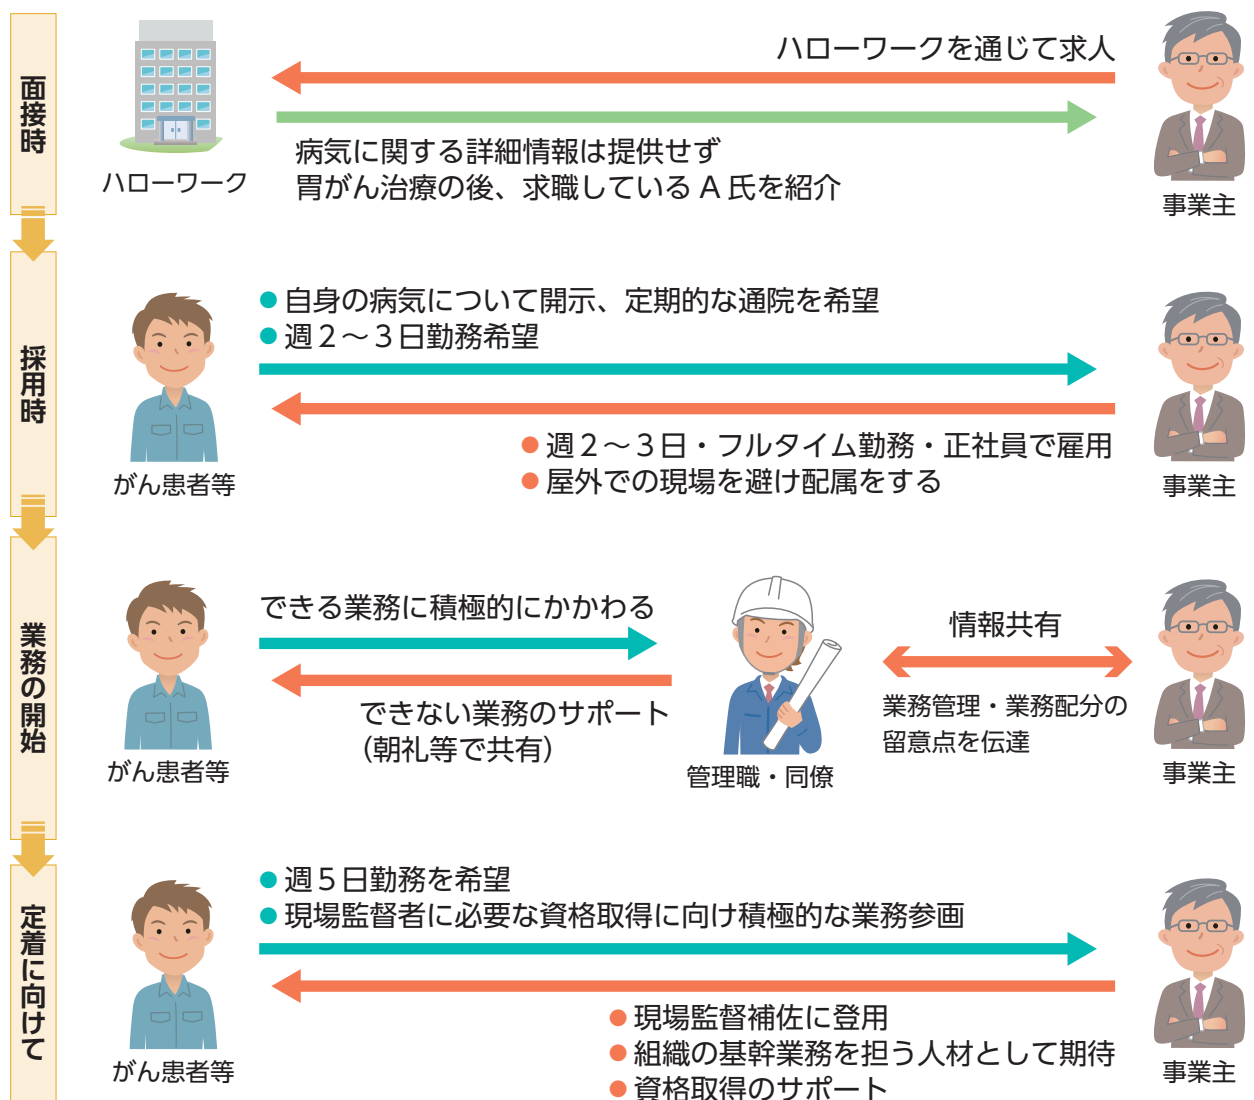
面接時

ハローワーク

ハローワークを通じて求人

病気に関する詳細情報は提供せず
胃がん治療の後、求職しているＡ氏を紹介

事業主

採用時

がん患者等

● 自身の病気について開示、定期的な通院を希望
● 週２～３日勤務希望

● 週２～３日・フルタイム勤務・正社員で雇用
● 屋外での現場を避け配属をする

事業主

業務の開始

がん患者等

できる業務に積極的にかかわる

できない業務のサポート
（朝礼等で共有）

管理職・同僚

情報共有

業務管理・業務配分の
留意点を伝達

事業主

定着に向けて

がん患者等

● 週５日勤務を希望
● 現場監督者に必要な資格取得に向け積極的な業務参画

● 現場監督補佐に登用
● 組織の基幹業務を担う人材として期待
● 資格取得のサポート

事業主